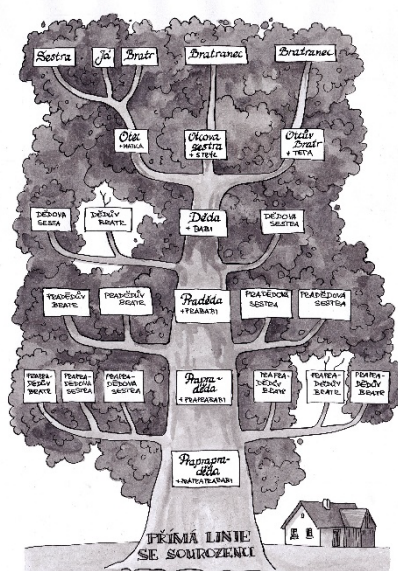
Sestra
Já
Bratr
Bratranec
Bratranec

Otec
+ MATKA
Otcova sestra
+ STRÝC
Otcův Bratr
+ TETA

DĚDOVA SESTRA
DĚDŮV BRATR
Děda
+ BABI
DĚDOVA SESTRA

PRADĚDŮV BRATR
PRADĚDŮV BRATR
Praděda
+ PRABABI
PRADĚDOVA SESTRA
PRADĚDOVA SESTRA

PRAPRADĚDŮV BRATR
PRAPRADĚDOVA SESTRA
PRAPRADĚDOVA SESTRA
Prapraděda
+ PRAPRABABI
PRAPRADĚDŮV BRATR
PRAPRADĚDŮV BRATR
PRAPRADĚDŮV BRATR

Praprapraděda
+ PRAPRAPRABABI

PŘÍMÁ LINIE SE SOUROZENCI